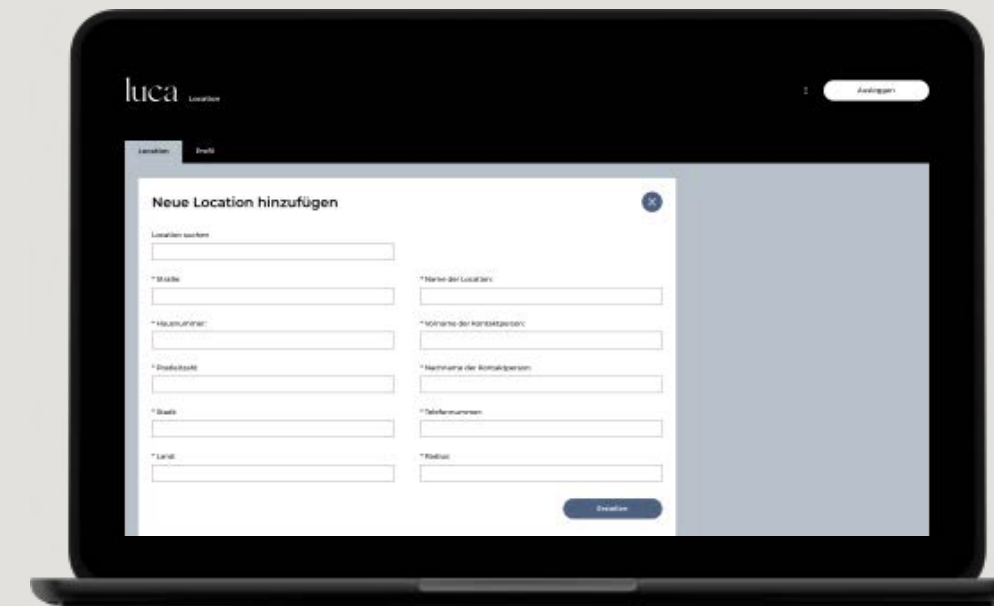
luca Location

Ausloggen

Location Profil

Neue Location hinzufügen

Location suchen

* Straße

* Name der Location:

* Hausnummer:

* Vorname der Kontaktperson:

* Postleitzahl

* Nachname der Kontaktperson:

* Stadt

* Telefonnummer

* Land

* Radius

Erstellen